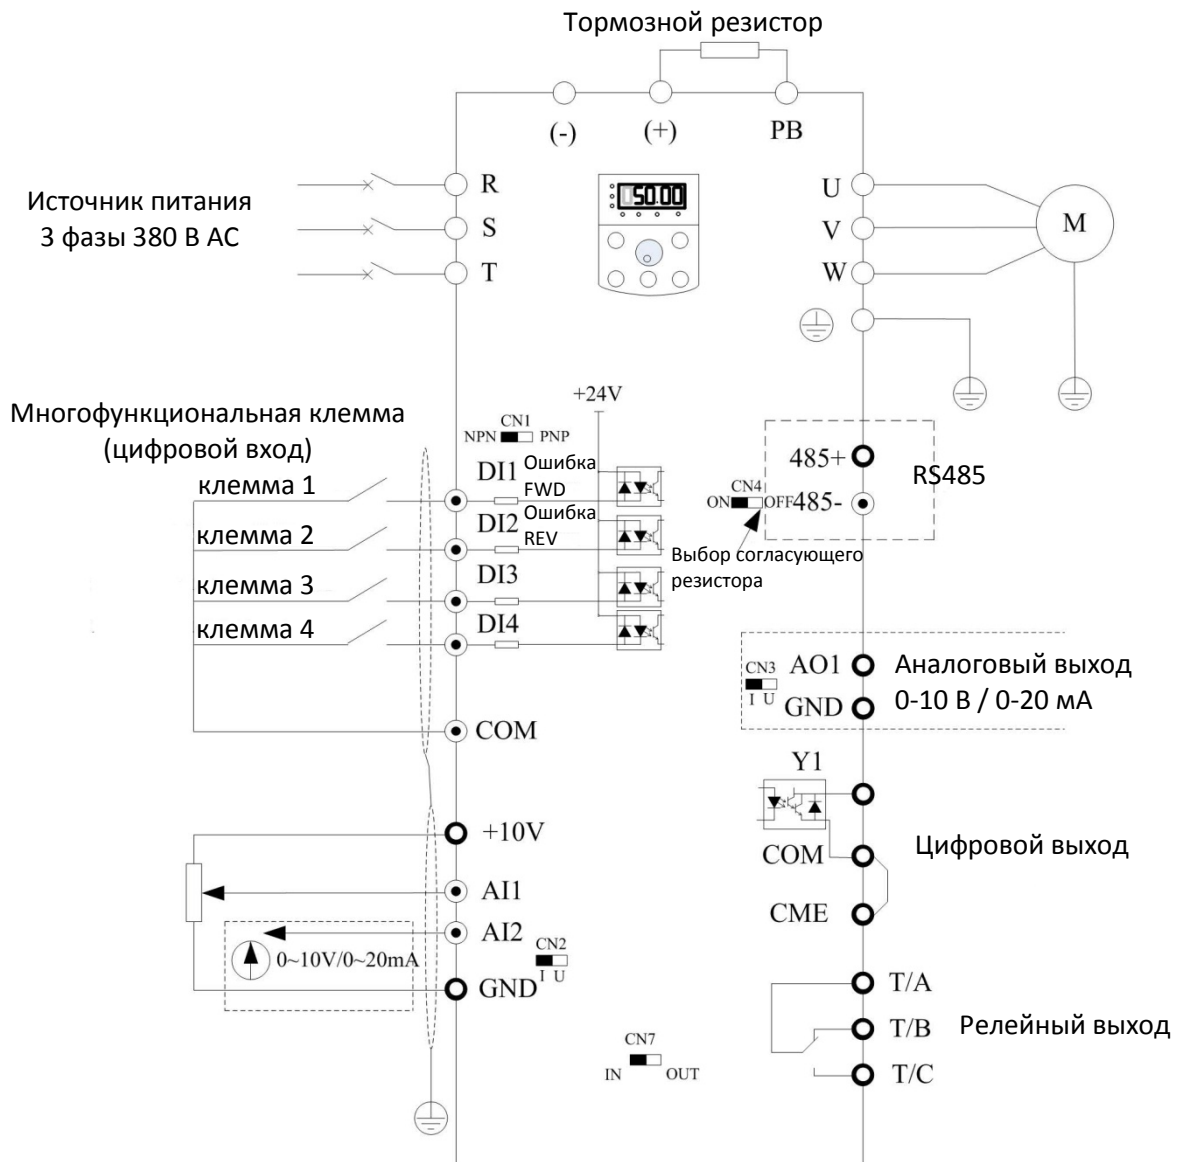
Тормозной резистор

(-) (+) PB

Источник питания 3 фазы 380 В АС

R
S
T

50.00

U
V
W

M

+24V

Многофункциональная клемма (цифровой вход)

CN1
NPN PNP

клемма 1
клемма 2
клемма 3
клемма 4

DI1 Ошибка FWD
DI2 Ошибка REV
DI3
DI4

COM

CN4
ON OFF

485+
485-

RS485

Выбор согласующего резистора

CN3
I U

AO1
GND

Аналоговый выход 0-10 В / 0-20 мА

Y1

COM
CME

Цифровой выход

+10V
AI1
AI2
GND

CN2
I U

0~10V/0~20mA

T/A
T/B
T/C

Релейный выход

CN7
IN OUT